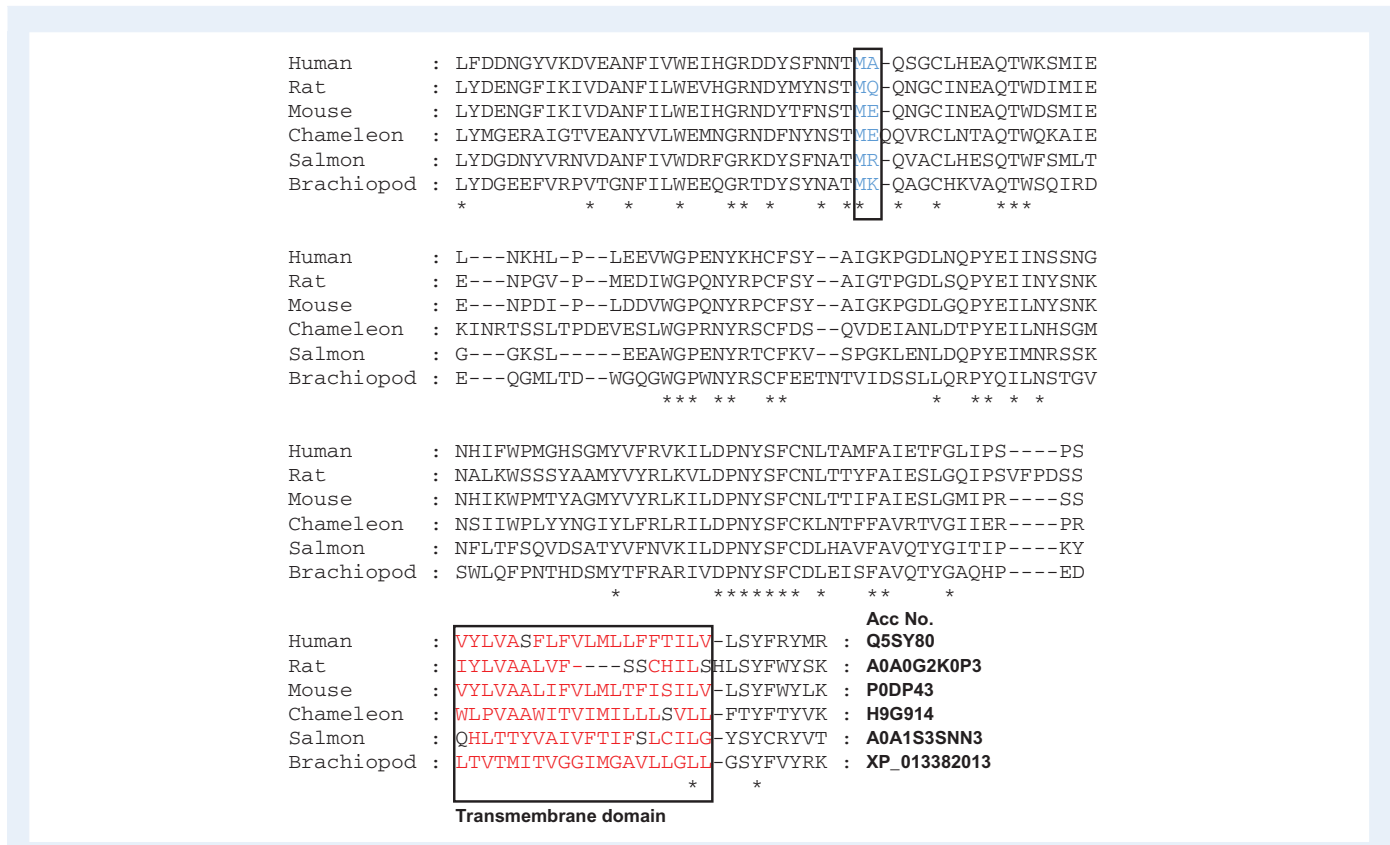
Human : LFDDNGYVKDVEANFIVWEIHGRDDYSFNNTMA-QSGCLHEAQTWKSMIE
Rat : LYDENGFIKIVDANFILWEVHGRNDYMYNSTMQ-QNGCINEAQTWDIMIE
Mouse : LYDENGFIKIVDANFILWEIHGRNDYTFNSTME-QNGCINEAQTWDSMIE
Chameleon : LYMGERAIGTVEANYVLWEMNGRNDFNYNSTMEQQVRCLNTAQTWQKAIE
Salmon : LYDGDNYVRNVDANFIVWDRFGRKDYSFNATMR-QVACLHESQTWFSMLT
Brachiopod : LYDGEEFVRPVTGNFILWEEQGRTDYSYNATMK-QAGCHKVAQTWSQIRD
* * * * ** * * ** * * ***

Human : L---NKHL-P--LEEVWGPENYKHCFSY--AIGKPGDLNQPYEIINSSNG
Rat : E---NPGV-P--MEDIWGPQNYRPCFSY--AIGTPGDLSQPYEIINYSNK
Mouse : E---NPDI-P--LDDVWGPQNYRPCFSY--AIGKPGDLGQPYEILNYSNK
Chameleon : KINRTSSLTPDEVESLWGPRNYRSCFDS--QVDEIANLDTPYEILNHSGM
Salmon : G---GKSL-----EEAWGPENYRTCFKV--SPGKLENLDQPYEIMNRSSK
Brachiopod : E---QGMLTD--WGQGWGPWNYRSCFEETNTVIDSSLLQRPYQILNSTGV
*** ** ** * ** * *

Human : NHIFWPMGHSGMYVFRVKILDPNYSFCNLTAMFAIETFGLIPS----PS
Rat : NALKWSSSYAAMYVYRLKVLDPNYSFCNLTTYFAIESLGQIPSVFPDSS
Mouse : NHIKWPMTYAGMYVYRLKILDPNYSFCNLTTIFAIESLGMIPR----SS
Chameleon : NSIIWPLYYNGIYLFRLRILDPNYSFCKLNTFFAVRTVGIIER----PR
Salmon : NFLTFSQVDSATYVFNVKILDPNYSFCDLHAVFAVQTYGITIP----KY
Brachiopod : SWLQFPNTHDSMYTFRARIVDPNYSFCDLEISFAVQTYGAQHP----ED
* ******* * ** *

Acc No.
Human : VYLVASFLFVLMLLFFTILV-LSYFRYMR : Q5SY80
Rat : IYLVAALVF----SSCHILSHLSYFWYSK : A0A0G2K0P3
Mouse : VYLVAALIFVLMLTFISILV-LSYFWYLK : P0DP43
Chameleon : WLPVAAWITVIMILLLSVLL-FTYFTYVK : H9G914
Salmon : QHLTTYVAIVFTIFSLCILG-YSYCRYVT : A0A1S3SNN3
Brachiopod : LTVTMITVGGIMGAVLLGLL-GSYFVYRK : XP_013382013
* *
Transmembrane domain